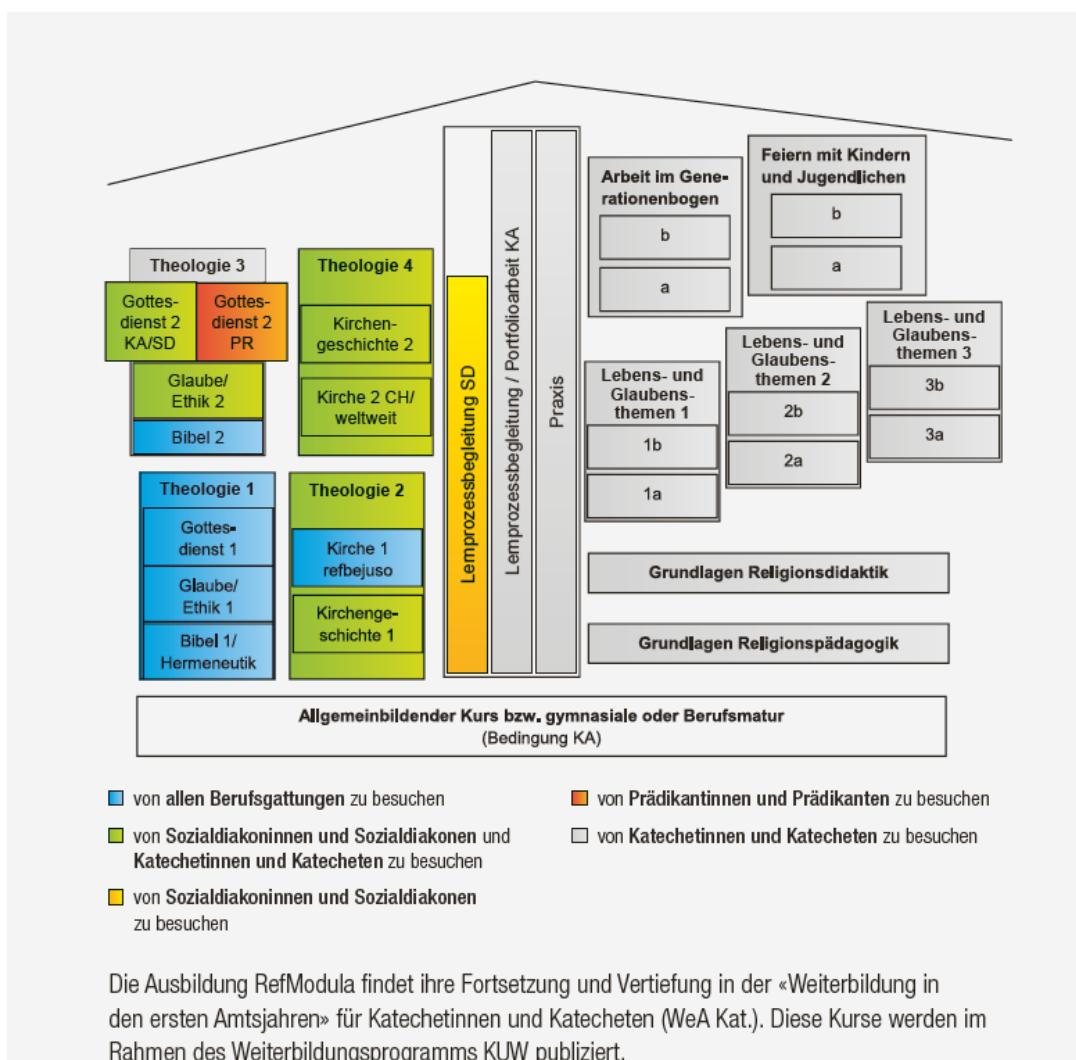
Theologie 3

Gottesdienst 2 KA/SD

Gottesdienst 2 PR

Glaube/ Ethik 2

Bibel 2

Theologie 4

Kirchengeschichte 2

Kirche 2 CH/ weltweit

Theologie 1

Gottesdienst 1

Glaube/ Ethik 1

Bibel 1/ Hermeneutik

Theologie 2

Kirche 1 refbejuso

Kirchengeschichte 1

Lernprozessbegleitung SD

Lernprozessbegleitung / Portfolioarbeit KA

Praxis

Arbeit im Generationenbogen

b

a

Feiern mit Kindern und Jugendlichen

b

a

Lebens- und Glaubensthemen 1

1b

1a

Lebens- und Glaubensthemen 2

2b

2a

Lebens- und Glaubensthemen 3

3b

3a

Grundlagen Religionsdidaktik

Grundlagen Religionspädagogik

Allgemeinbildender Kurs bzw. gymnasiale oder Berufsmatur
(Bedingung KA)

von allen Berufsgattungen zu besuchen

von Sozialdiakoninnen und Sozialdiakonen und Katechetinnen und Katecheten zu besuchen

von Sozialdiakoninnen und Sozialdiakonen zu besuchen

von Prädikantinnen und Prädikanten zu besuchen

von Katechetinnen und Katecheten zu besuchen

Die Ausbildung RefModula findet ihre Fortsetzung und Vertiefung in der «Weiterbildung in den ersten Amtsjahren» für Katechetinnen und Katecheten (WeA Kat.). Diese Kurse werden im Rahmen des Weiterbildungsprogramms KUW publiziert.